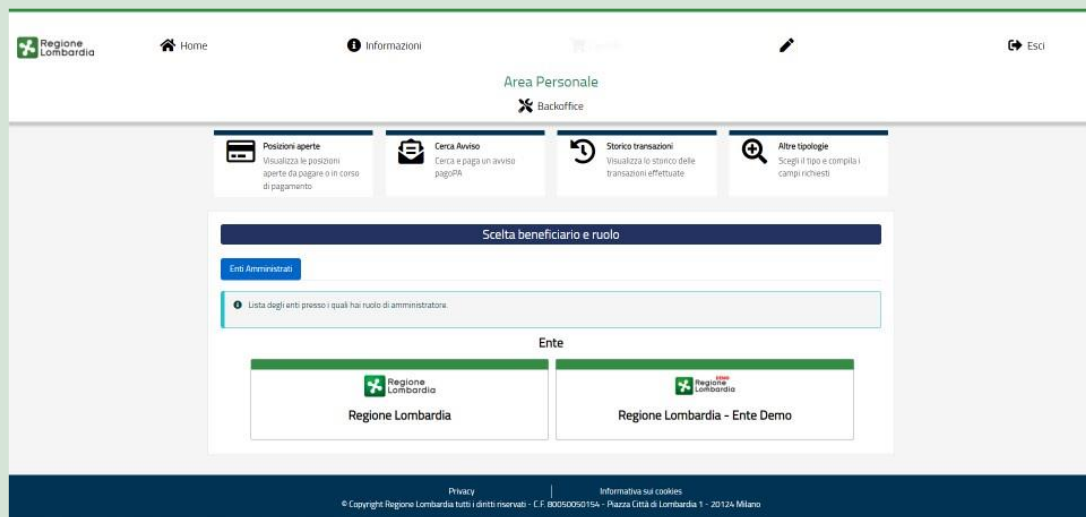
Regione Lombardia

Home

Informazioni

Carrello

Esci

Area Personale

Backoffice

Posizioni aperte
Visualizza le posizioni aperte da pagare o in corso di pagamento

Cerca Avviso
Cerca e paga un avviso pagoPA

Storico transazioni
Visualizza lo storico delle transazioni effettuate

Altre tipologie
Scegli il tipo e compila i campi richiesti

Scelta beneficiario e ruolo

Enti Amministrati

Lista degli enti presso i quali hai ruolo di amministratore.

Ente

Regione Lombardia

Regione Lombardia

DEMO
Regione Lombardia

Regione Lombardia - Ente Demo

Privacy

Informativa sui cookies

© Copyright Regione Lombardia tutti i diritti riservati - C.F. 80050050154 - Piazza Città di Lombardia 1 - 20124 Milano